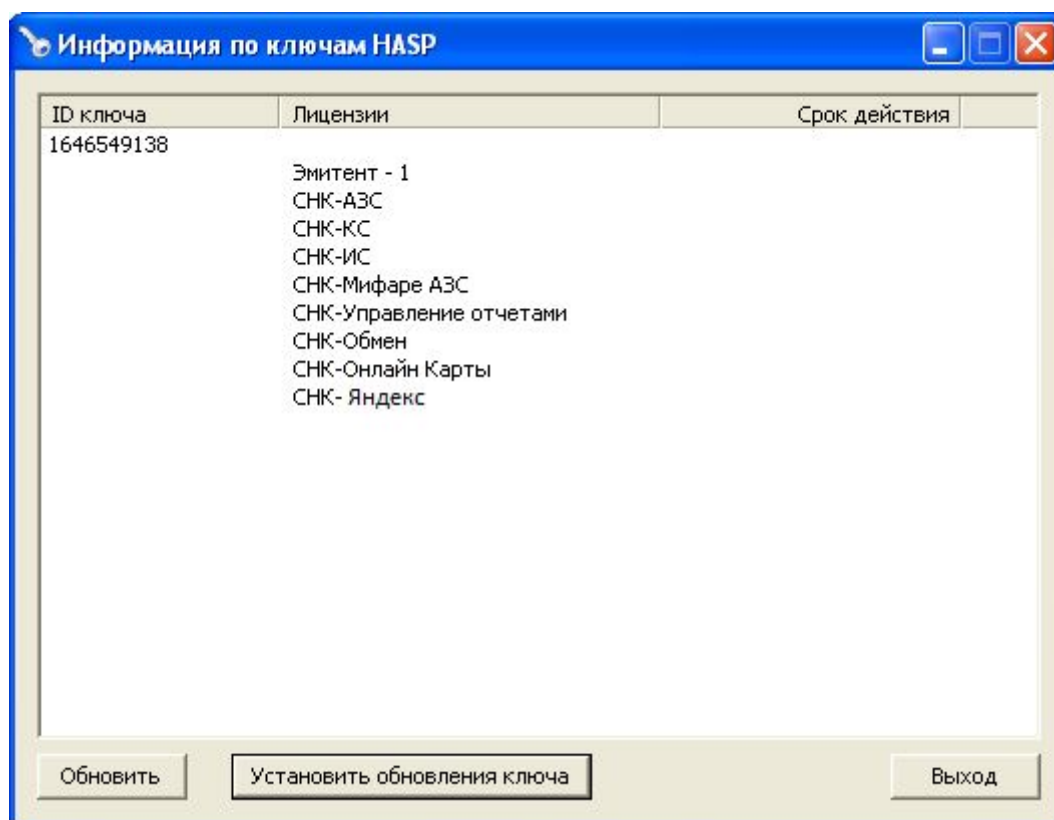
Информация по ключам HASP

| ID ключа | Лицензии | Срок действия |
|---|---|---|
| 1646549138 | | |
| | Эмитент - 1 | |
| | СНК-АЗС | |
| | СНК-КС | |
| | СНК-ИС | |
| | СНК-Мифаре АЗС | |
| | СНК-Управление отчетами | |
| | СНК-Обмен | |
| | СНК-Онлайн Карты | |
| | СНК- Яндекс | |

Обновить
Установить обновления ключа
Выход